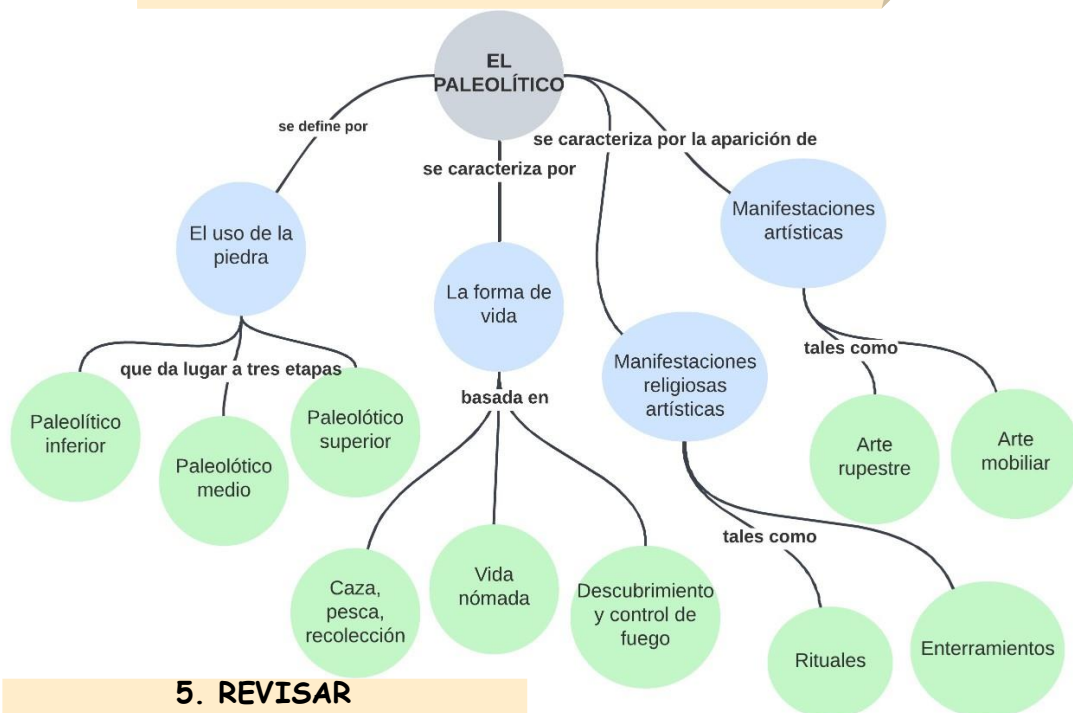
EL PALEOLÍTICO

se define por

se caracteriza por

se caracteriza por la aparición de

El uso de la piedra

que da lugar a tres etapas

Paleolítico inferior

Paleolótico medio

Paleolótico superior

La forma de vida

basada en

Caza, pesca, recolección

Vida nómada

Descubrimiento y control de fuego

Manifestaciones religiosas artísticas

tales como

Rituales

Enterramientos

Manifestaciones artísticas

tales como

Arte rupestre

Arte mobiliar

5. REVISAR